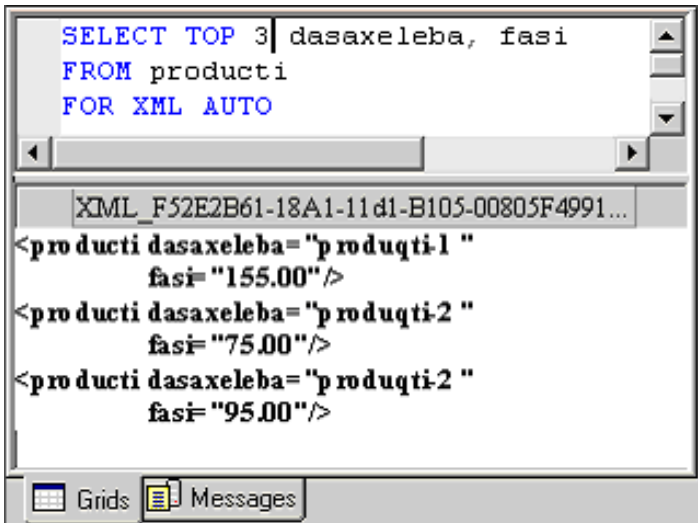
SELECT TOP 3 dasaxeleba, fasi
FROM producti
FOR XML AUTO

XML_F52E2B61-18A1-11d1-B105-00805F4991...

<producti dasaxeleba="produqti-1 "
fasi="155.00"/>
<producti dasaxeleba="produqti-2 "
fasi="75.00"/>
<producti dasaxeleba="produqti-2 "
fasi="95.00"/>

Grids
Messages